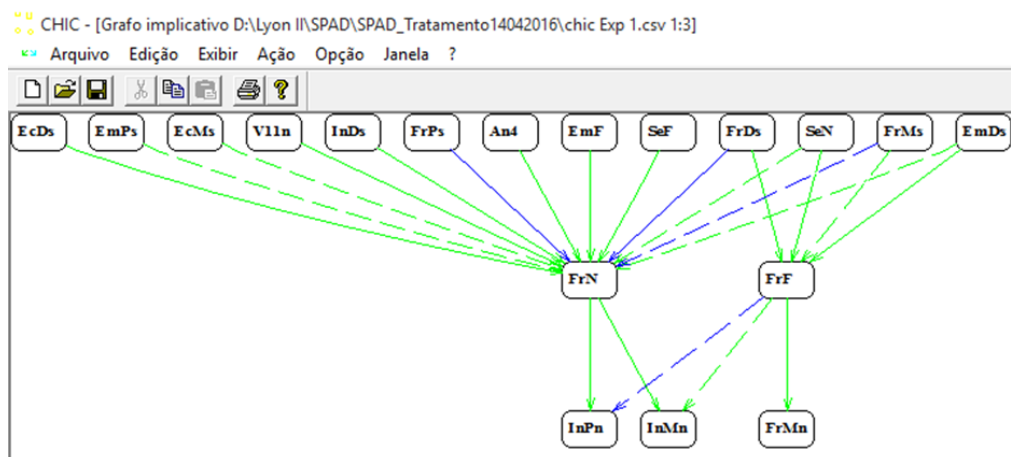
CHIC - [Grafo implicativo D:\Lyon II\SPAD\SPAD_Tratamento14042016\chic Exp 1.csv 1:3]

Arquivo Edição Exibir Ação Opção Janela ?

EcDs EmPs EcMs V11n InDs FrPs An4 EmF SeF FrDs SeN FrMs EmDs

FrN FrF

InPn InMn FrMn